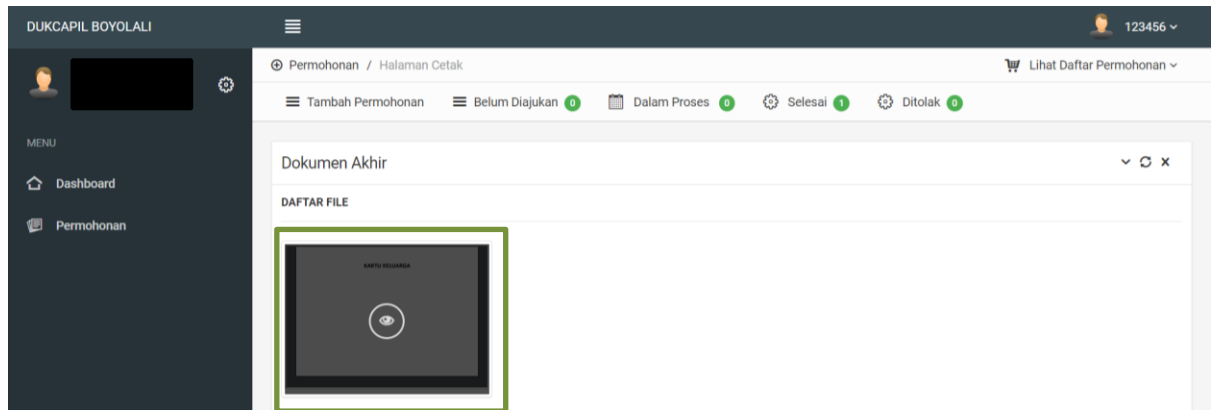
DUKCAPIL BOYOLALI

123456

MENU

Dashboard

Permohonan

Permohonan / Halaman Cetak

Lihat Daftar Permohonan

Tambah Permohonan

Belum Diajukan 0

Dalam Proses 0

Selesai 1

Ditolak 0

Dokumen Akhir

DAFTAR FILE

KARTU KELUARGA